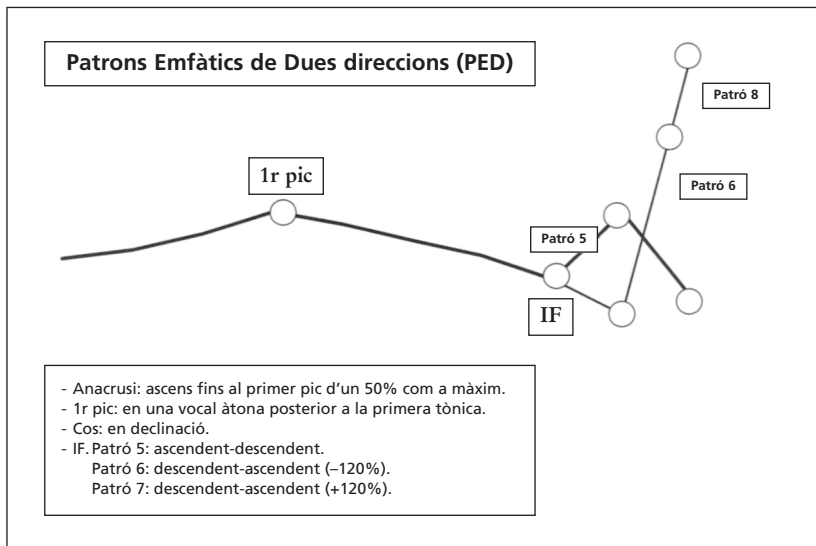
Patrons Emfàtics de Dues direccions (PED)

Patró 8

1r pic

Patró 6

Patró 5

IF

- Anacrusi: ascens fins al primer pic d'un 50% com a màxim.
- 1r pic: en una vocal àtona posterior a la primera tònica.
- Cos: en declinació.
- IF. Patró 5: ascendent-descendent.
Patró 6: descendent-ascendent (–120%).
Patró 7: descendent-ascendent (+120%).